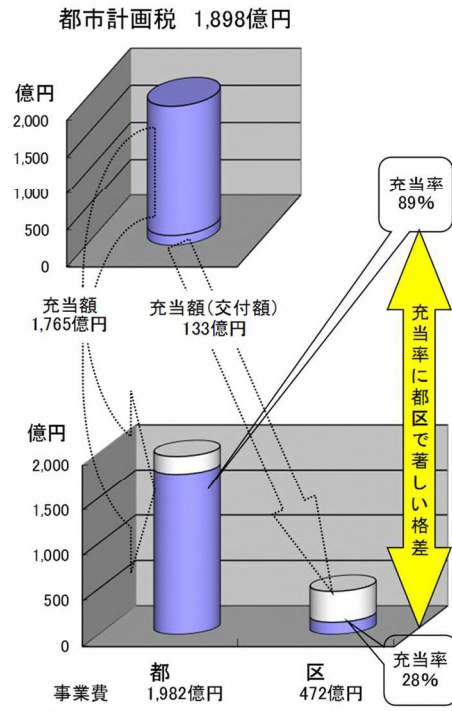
都市計画税　1,898億円

億円
2,000
1,500
1,000
500
0

充当率
89%

充当額
1,765億円

充当額(交付額)
133億円

充当率に都区で著しい格差

億円
2,000
1,500
1,000
500
0

都
事業費　1,982億円

区
472億円

充当率
28%